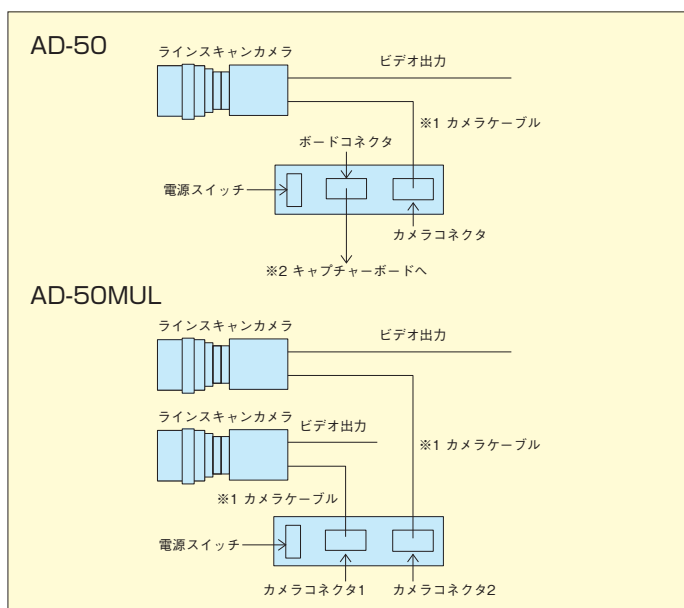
AD-50

ラインスキャンカメラ

ビデオ出力

※1 カメラケーブル

ボードコネクタ

電源スイッチ

カメラコネクタ

※2 キャプチャーボードへ

AD-50MUL

ラインスキャンカメラ

ビデオ出力

ラインスキャンカメラ

ビデオ出力

※1 カメラケーブル

※1 カメラケーブル

電源スイッチ

カメラコネクタ1

カメラコネクタ2